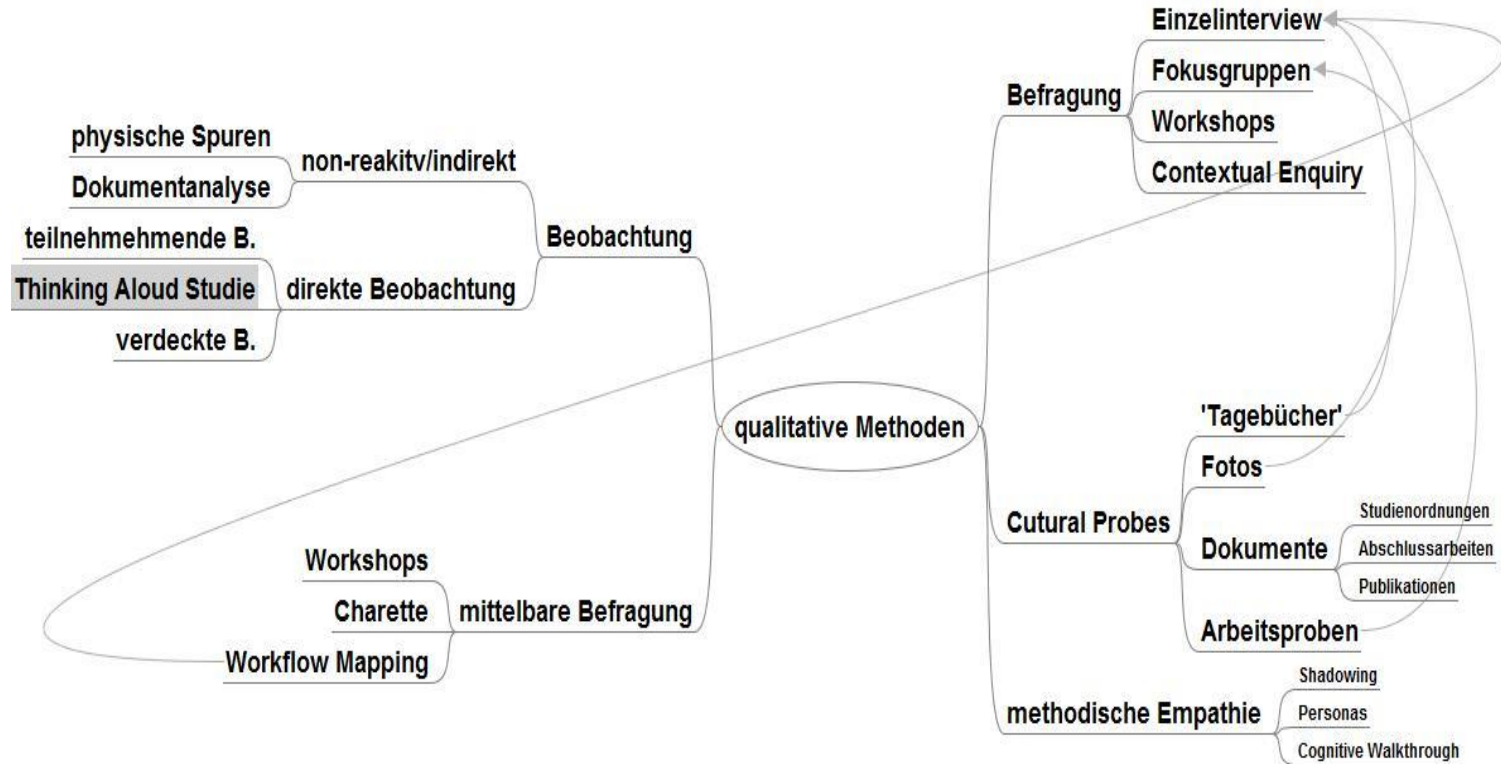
qualitative Methoden

Beobachtung
non-reakitv/indirekt
physische Spuren
Dokumentanalyse
direkte Beobachtung
teilnehmehmende B.
Thinking Aloud Studie
verdeckte B.

mittelbare Befragung
Workshops
Charette
Workflow Mapping

Befragung
Einzelinterview
Fokusgruppen
Workshops
Contextual Enquiry

Cutural Probes
'Tagebücher'
Fotos
Dokumente
Studienordnungen
Abschlussarbeiten
Publikationen
Arbeitsproben

methodische Empathie
Shadowing
Personas
Cognitive Walkthrough